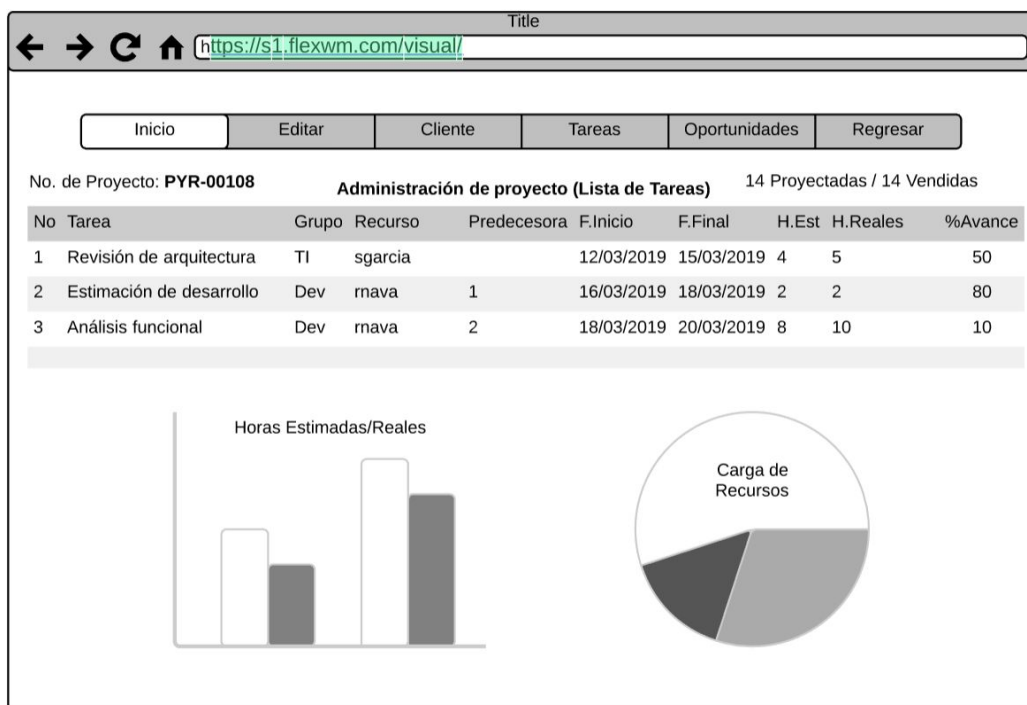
Title

https://s1.flexwm.com/visual/

Inicio | Editar | Cliente | Tareas | Oportunidades | Regresar

No. de Proyecto: **PYR-00108**

**Administración de proyecto (Lista de Tareas)**

14 Proyectadas / 14 Vendidas

| No | Tarea | Grupo | Recurso | Predecesora | F.Inicio | F.Final | H.Est | H.Reales | %Avance |
|---|---|---|---|---|---|---|---|---|---|
| 1 | Revisión de arquitectura | TI | sgarcia | | 12/03/2019 | 15/03/2019 | 4 | 5 | 50 |
| 2 | Estimación de desarrollo | Dev | rnava | 1 | 16/03/2019 | 18/03/2019 | 2 | 2 | 80 |
| 3 | Análisis funcional | Dev | rnava | 2 | 18/03/2019 | 20/03/2019 | 8 | 10 | 10 |

Horas Estimadas/Reales

Carga de Recursos